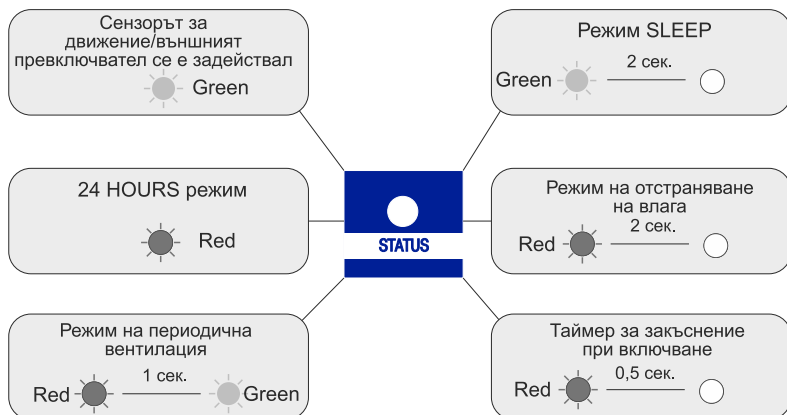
Сензорът за движение/външният превключвател се е задействал
Green

Режим SLEEP
Green
2 сек.

24 HOURS режим
Red

STATUS

Режим на отстраняване на влага
Red
2 сек.

Режим на периодична вентилация
Red
1 сек.
Green

Таймер за закъснение при включване
Red
0,5 сек.